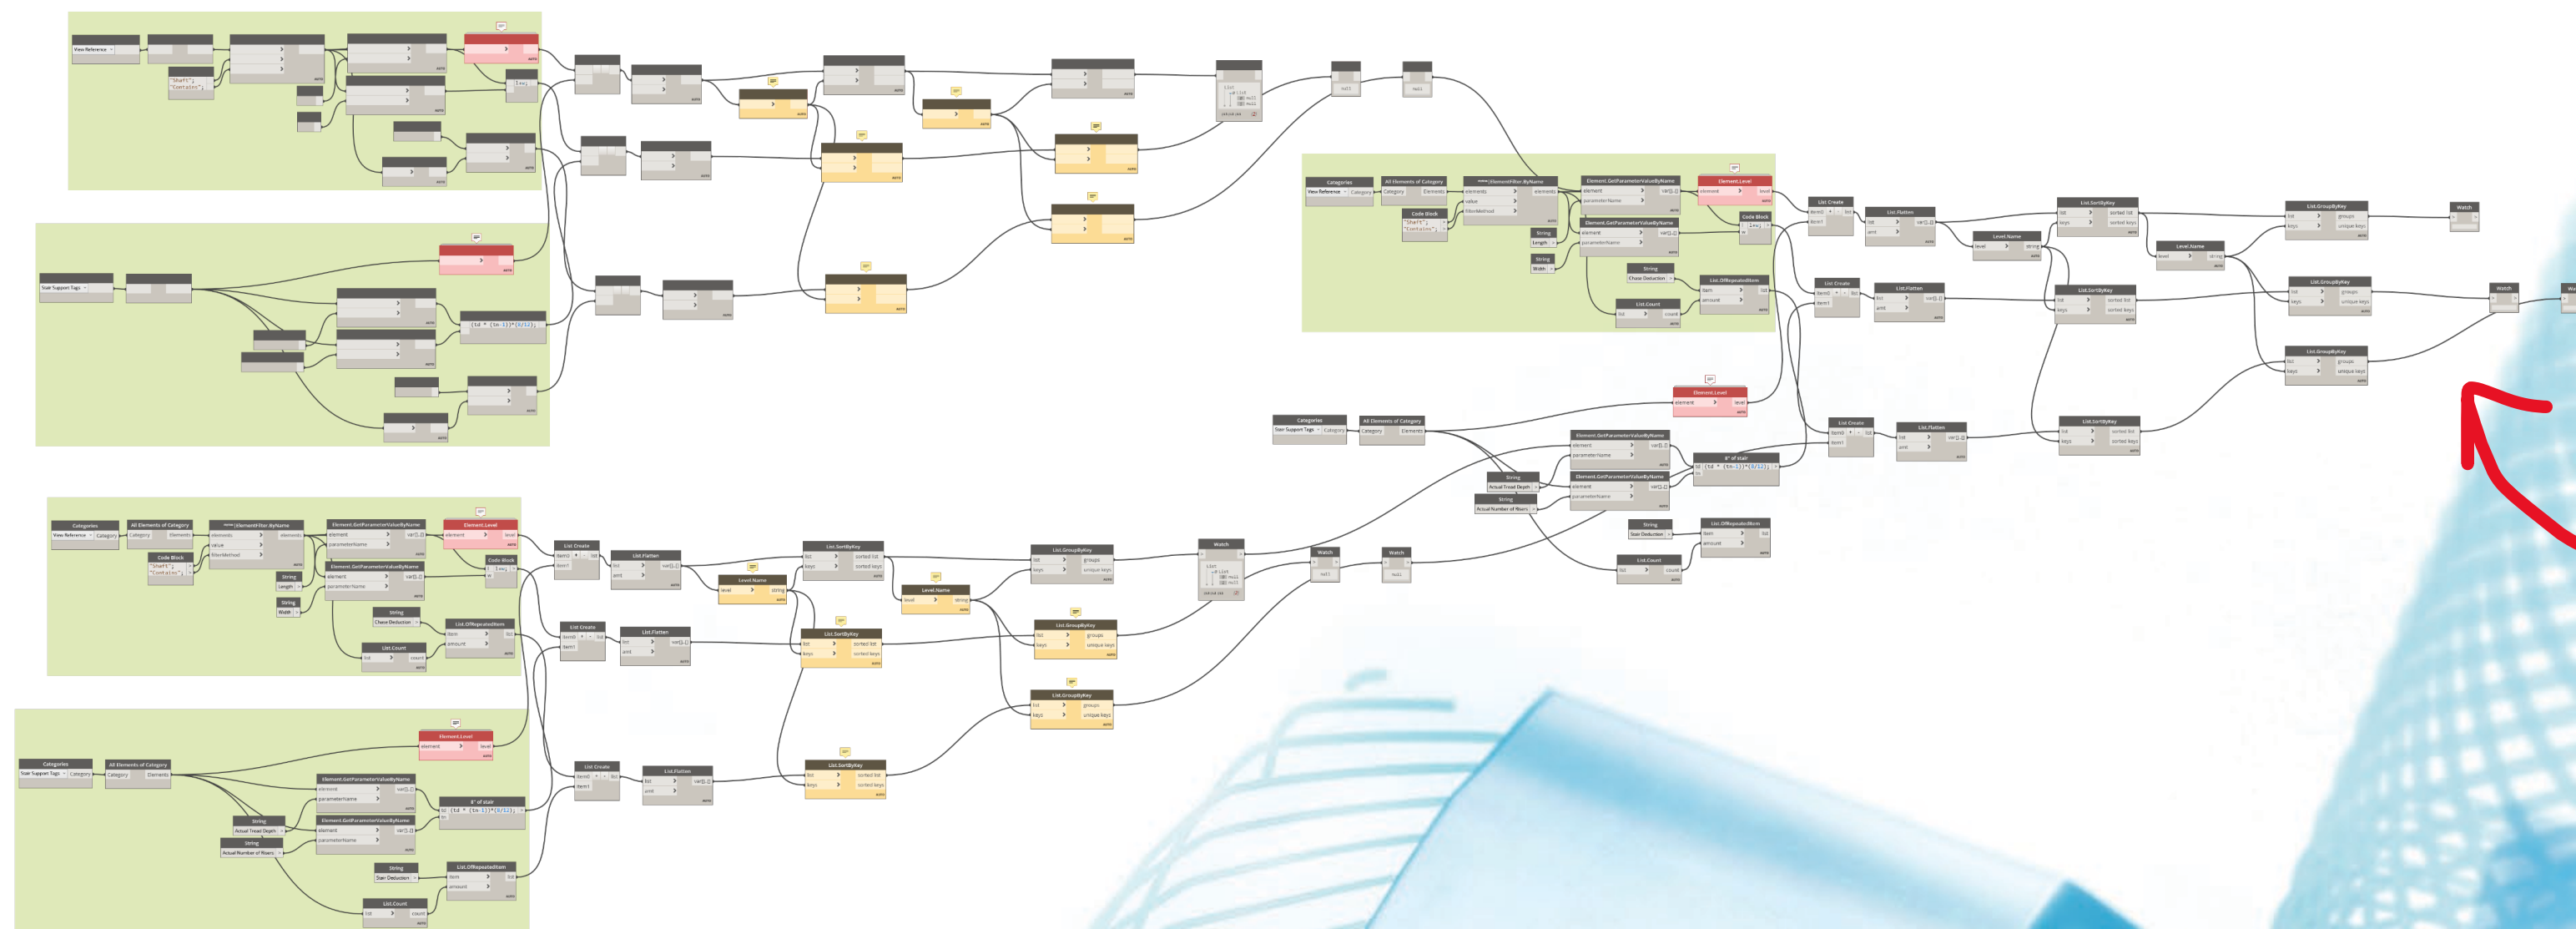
View Reference
"Shaft";
"Contains";
Stair Support Tags
(td * (tn-1))*(8/12);
Categories
View Reference
All Elements of Category
Code Block
"Shaft";
"Contains";
ElementFilter.ByName
Element.GetParameterValueByName
Element.GetParameterValueByName
Element.Level
Code Block
String
String
String
List.OfRepeatedItem
List.Count
List.Create
List.Flatten
List.SortByKey
Level.Name
Level.Name
List.GroupByKey
List.GroupByKey
List.GroupByKey
Watch
Watch
Element.Level
Categories
Stair Support Tags
All Elements of Category
Element.GetParameterValueByName
Element.GetParameterValueByName
String
Actual Tread Depth
String
Actual Number of Risers
8" of stair
(td * (tn-1))*(8/12);
String
Stair Deduction
List.OfRepeatedItem
List.Count
List.Create
List.Flatten
List.SortByKey
Categories
View Reference
All Elements of Category
Code Block
"Shaft";
"Contains";
ElementFilter.ByName
Element.GetParameterValueByName
Element.GetParameterValueByName
Element.Level
Code Block
String
String
String
Chase Deduction
List.OfRepeatedItem
List.Count
List.Create
List.Flatten
List.SortByKey
Level.Name
Level.Name
List.GroupByKey
List.GroupByKey
List.GroupByKey
Watch
Watch
Watch
List.Create
List.Flatten
List.SortByKey
Element.Level
Categories
Stair Support Tags
All Elements of Category
Element.GetParameterValueByName
Element.GetParameterValueByName
String
Actual Tread Depth
String
Actual Number of Risers
8" of stair
(td * (tn-1))*(8/12);
String
Stair Deduction
List.OfRepeatedItem
List.Count
List.Create
List.Flatten
List.SortByKey